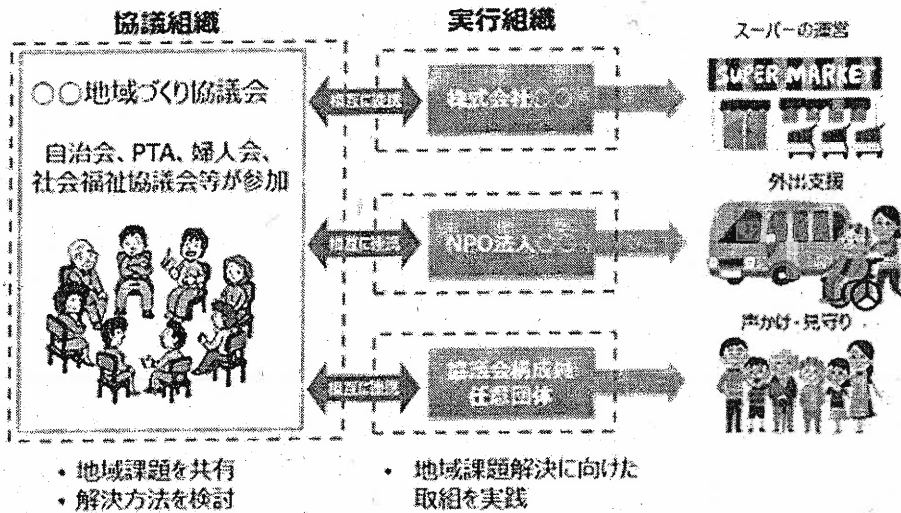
協議組織

○○地域づくり協議会

自治会、PTA、婦人会、社会福祉協議会等が参加

実行組織

相互に連携

株式会社○○

相互に連携

NPO法人○○

相互に連携

協議会構成員
任意団体

スーパーの運営

SUPER MARKET

外出支援

声かけ・見守り

・ 地域課題を共有
・ 解決方法を検討

・ 地域課題解決に向けた取組を実践